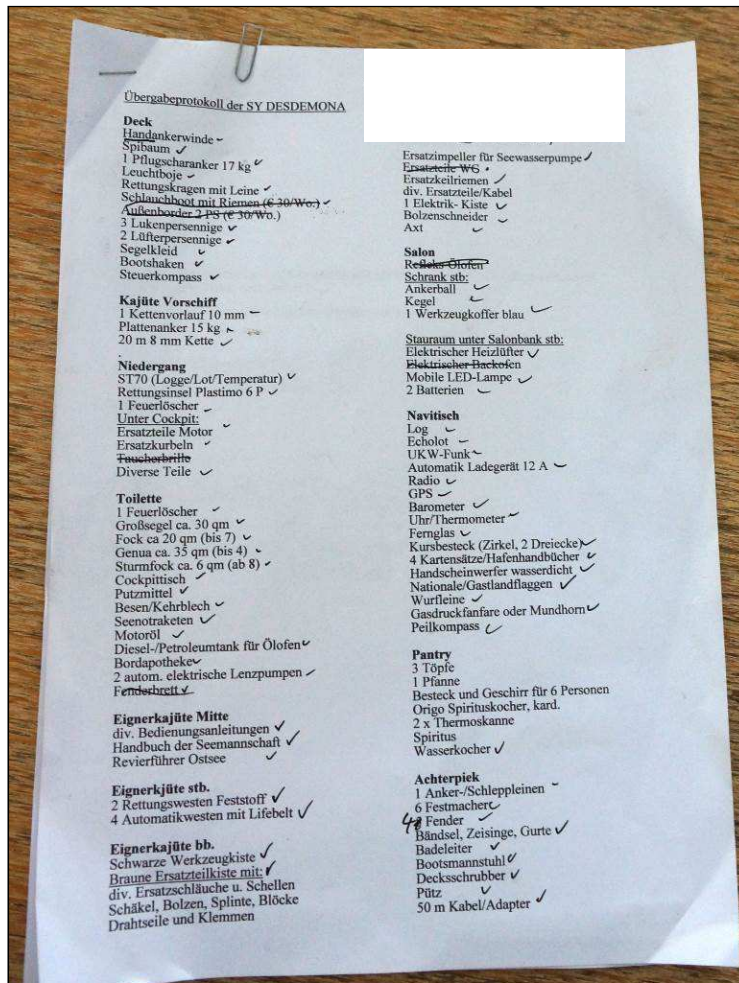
Übergabeprotokoll der SY DESDEMONA

**Deck**
Handankerwinde
Spibaum ✓
1 Pflugscharanker 17 kg ✓
Leuchtboje
Rettungskragen mit Leine ✓
Schlauchboot mit Riemen (€ 30/Wo.)
Außenborder 2 PS (€ 30/Wo.)
3 Lukenpersennige ✓
2 Lüfterpersennige ✓
Segelkleid ✓
Bootshaken ✓
Steuerkompass ✓

**Kajüte Vorschiff**
1 Kettenvorlauf 10 mm
Plattenanker 15 kg
20 m 8 mm Kette ✓

**Niedergang**
ST70 (Logge/Lot/Temperatur) ✓
Rettungsinsel Plastimo 6 P ✓
1 Feuerlöscher
Unter Cockpit:
Ersatzteile Motor
Ersatzkurbeln
Taucherbrille
Diverse Teile ✓

**Toilette**
1 Feuerlöscher ✓
Großsegel ca. 30 qm ✓
Fock ca 20 qm (bis 7) ✓
Genua ca. 35 qm (bis 4)
Sturmfock ca. 6 qm (ab 8)
Cockpittisch ✓
Putzmittel ✓
Besen/Kehrblech ✓
Seenotraketen ✓
Motoröl ✓
Diesel-/Petroleumtank für Ölofen ✓
Bordapotheke ✓
2 autom. elektrische Lenzpumpen
Fenderbrett ✓

**Eignerkajüte Mitte**
div. Bedienungsanleitungen ✓
Handbuch der Seemannschaft ✓
Revierführer Ostsee ✓

**Eignerkjüte stb.**
2 Rettungswesten Feststoff ✓
4 Automatikwesten mit Lifebelt ✓

**Eignerkajüte bb.**
Schwarze Werkzeugkiste ✓
Braune Ersatzteilkiste mit: ✓
div. Ersatzschläuche u. Schellen
Schäkel, Bolzen, Splinte, Blöcke
Drahtseile und Klemmen

Ersatzimpeller für Seewasserpumpe ✓
Ersatzteile WC
Ersatzkeilriemen ✓
div. Ersatzteile/Kabel
1 Elektrik- Kiste ✓
Bolzenschneider ✓
Axt ✓

**Salon**
Reflex Ölofen
Schrank stb:
Ankerball ✓
Kegel ✓
1 Werkzeugkoffer blau ✓

Stauraum unter Salonbank stb:
Elektrischer Heizlüfter ✓
Elektrischer Backofen
Mobile LED-Lampe ✓
2 Batterien ✓

**Navitisch**
Log ✓
Echolot ✓
UKW-Funk
Automatik Ladegerät 12 A
Radio ✓
GPS ✓
Barometer ✓
Uhr/Thermometer
Fernglas ✓
Kursbesteck (Zirkel, 2 Dreiecke) ✓
4 Kartensätze/Hafenhandbücher ✓
Handscheinwerfer wasserdicht ✓
Nationale/Gastlandflaggen ✓
Wurfleine ✓
Gasdruckfanfare oder Mundhorn ✓
Peilkompass ✓

**Pantry**
3 Töpfe
1 Pfanne
Besteck und Geschirr für 6 Personen
Origo Spirituskocher, kard.
2 x Thermoskanne
Spiritus
Wasserkocher ✓

**Achterpiek**
1 Anker-/Schleppleinen
6 Festmacher ✓
4 Fender ✓
Bändsel, Zeisinge, Gurte ✓
Badeleiter ✓
Bootsmannstuhl ✓
Decksschrubber ✓
Pütz ✓
50 m Kabel/Adapter ✓